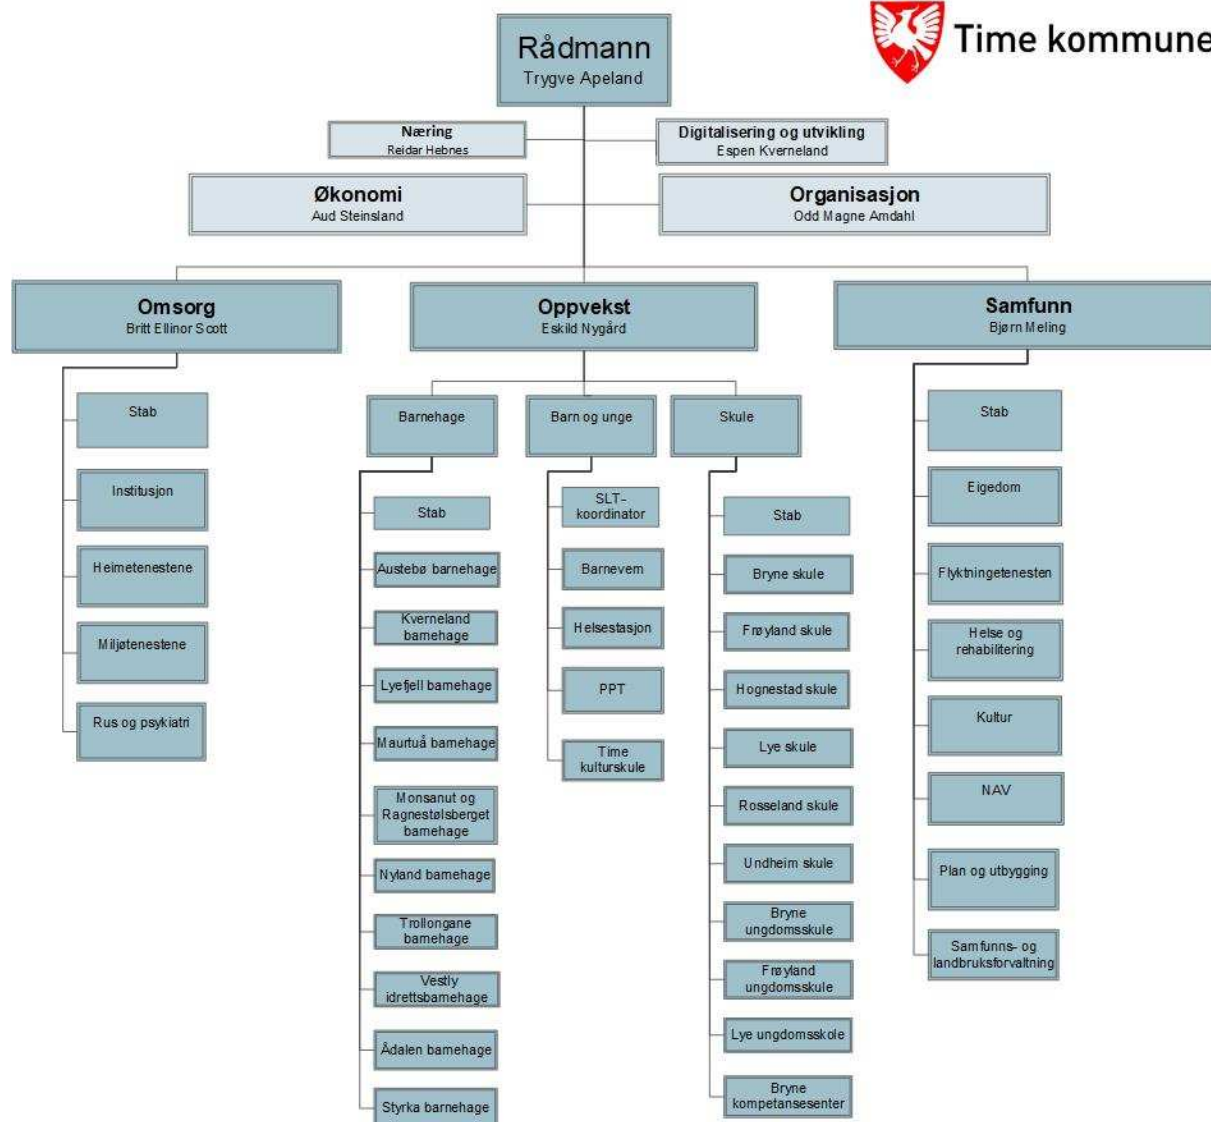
Time kommune

Rådmann
Trygve Apeland

Næring
Reidar Hebnes

Digitalisering og utvikling
Espen Kverneland

Økonomi
Aud Steinsland

Organisasjon
Odd Magne Amdahl

Omsorg
Britt Ellinor Scott

Oppvekst
Eskild Nygård

Samfunn
Bjørn Meling

Stab

Institusjon

Heimetenestene

Miljøtenestene

Rus og psykiatri

Barnehage

Barn og unge

Skule

Stab

Austebø barnehage

Kverneland barnehage

Lyefjell barnehage

Maurtuå barnehage

Monsanut og Ragnestølsberget barnehage

Nyland barnehage

Trollongane barnehage

Vestly idrettsbarnehage

Ådalen barnehage

Styrka barnehage

SLT-koordinator

Barnevern

Helsestasjon

PPT

Time kulturskule

Stab

Bryne skule

Frøyland skule

Hognestad skule

Lye skule

Rosseland skule

Undheim skule

Bryne ungdomsskule

Frøyland ungdomsskule

Lye ungdomsskole

Bryne kompetansesenter

Stab

Eigedom

Flyktningetenesten

Helse og rehabilitering

Kultur

NAV

Plan og utbygging

Samfunns- og landbruksforvaltning